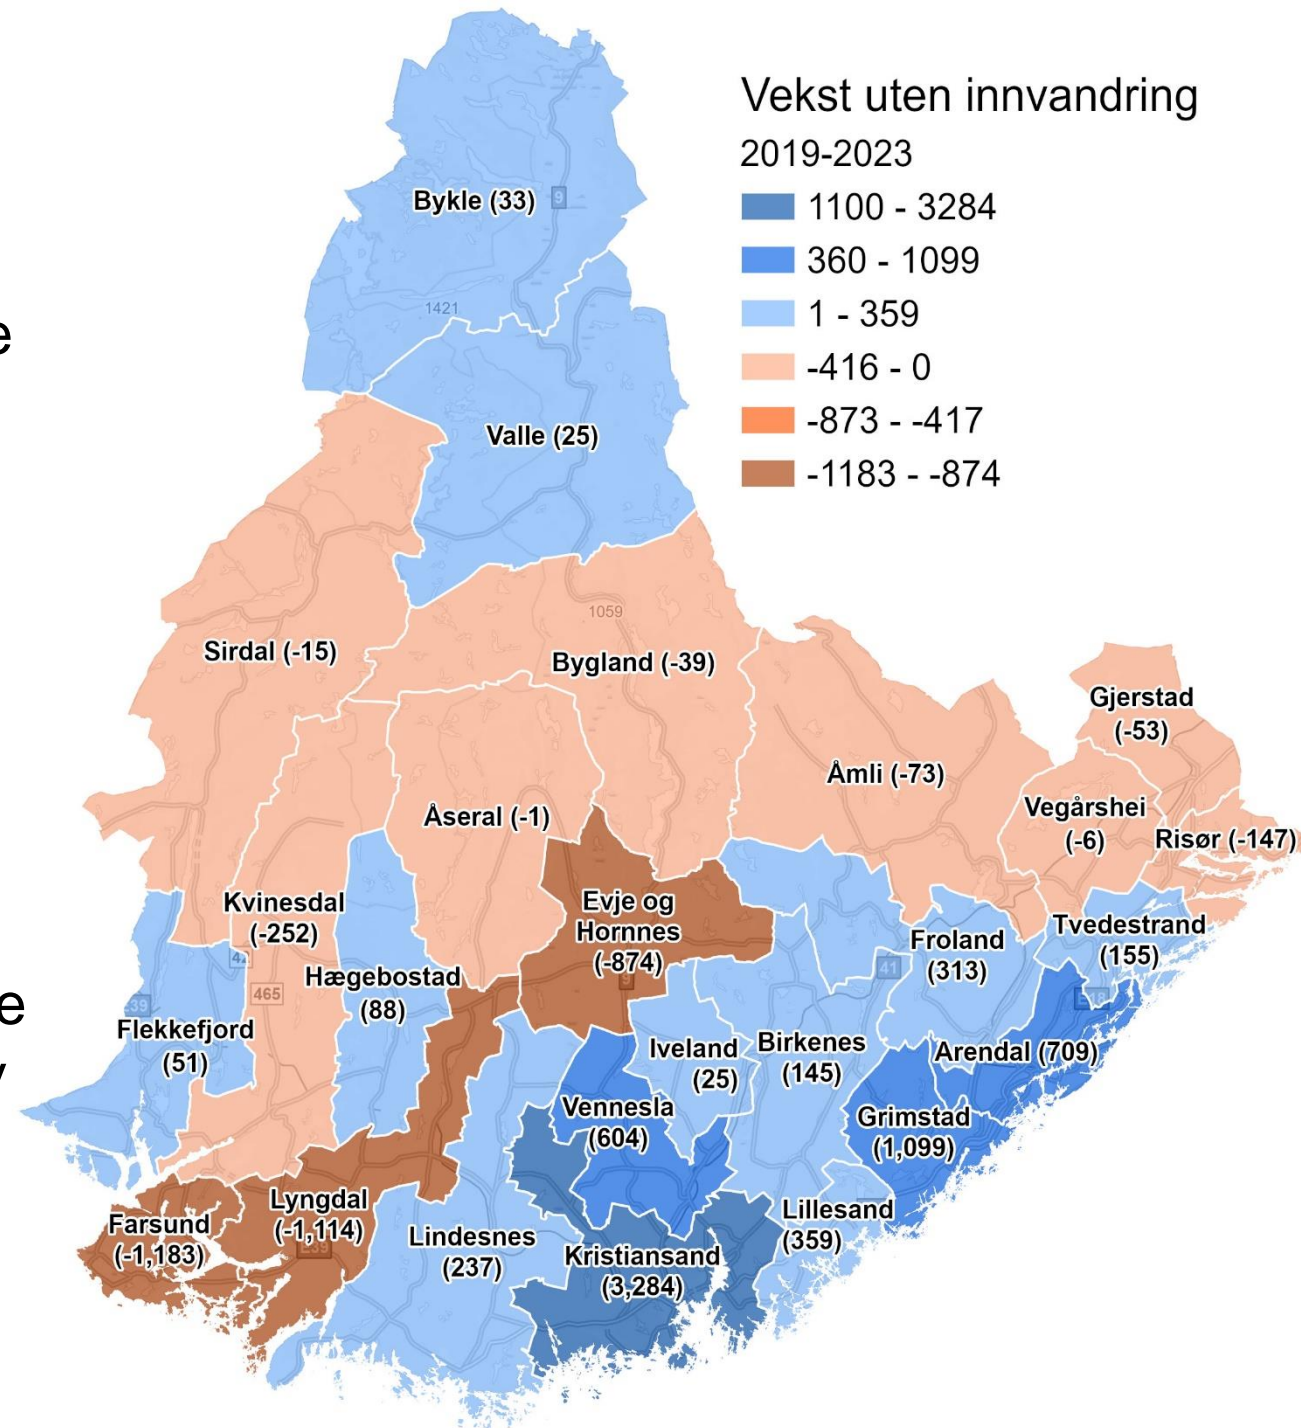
e

e
y

Vekst uten innvandring
2019-2023
1100 - 3284
360 - 1099
1 - 359
-416 - 0
-873 - -417
-1183 - -874

Bykle (33)
9
1421
Valle (25)
1059
Sirdal (-15)
Bygland (-39)
Gjerstad (-53)
Åmli (-73)
Vegårshei (-6)
Risør (-147)
Åseral (-1)
Evje og Hornnes (-874)
9
Kvinesdal (-252)
42
Froland (313)
41
Tvedestrand (155)
Hægebostad (88)
465
39
Flekkefjord (51)
Iveland (25)
Birkenes (145)
Arendal (709)
Vennesla (604)
Grimstad (1,099)
Lyngdal (-1,114)
Farsund (-1,183)
Lindesnes (237)
Kristiansand (3,284)
Lillesand (359)